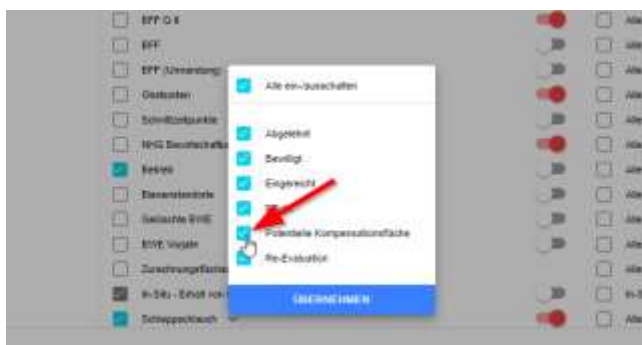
EFF G K
EFF
EFF (Umwandlung)
Gleisachsen
Schnittpunkte
NHG Baustellen
Betrieb
Bienenstandorte
Geplante BVE
BVE Vorjahr
Zuschreibungsflächen
In-Situ - Erhalt von
Schleppschlauch

Alle ein-/ausschalten

Abgelehnt
Bewilligt
Eingereicht
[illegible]
Potentielle Kompensationsfläche
Re-Evaluation

ÜBERNEHMEN

Alle
Alle
Alle
Alle
Alle
Alle
Alle
Alle
Alle
Alle
Alle
In-Si
Alle